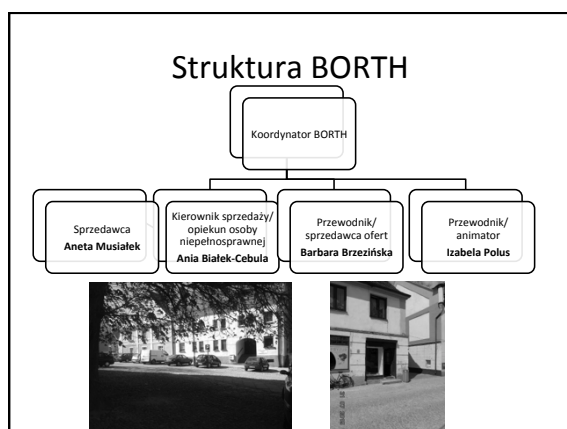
Struktura BORTH

Koordynator BORTH

Sprzedawca
**Aneta Musiałek**

Kierownik sprzedaży/ opiekun osoby niepełnosprawnej
**Ania Białek-Cebula**

Przewodnik/ sprzedawca ofert
**Barbara Brzezińska**

Przewodnik/ animator
**Izabela Polus**